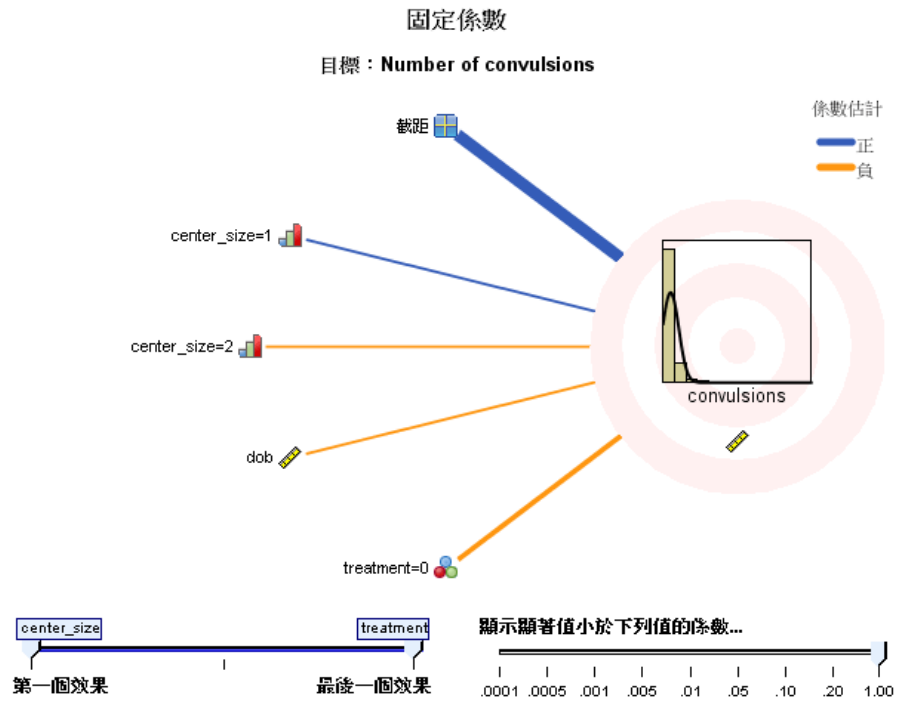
固定係數

目標：Number of convulsions

係數估計
正
負

截距

center_size=1

center_size=2

dob

treatment=0

convulsions

center_size
treatment
第一個效果
最後一個效果

顯示顯著值小於下列值的係數...
.0001 .0005 .001 .005 .01 .05 .10 .20 1.00